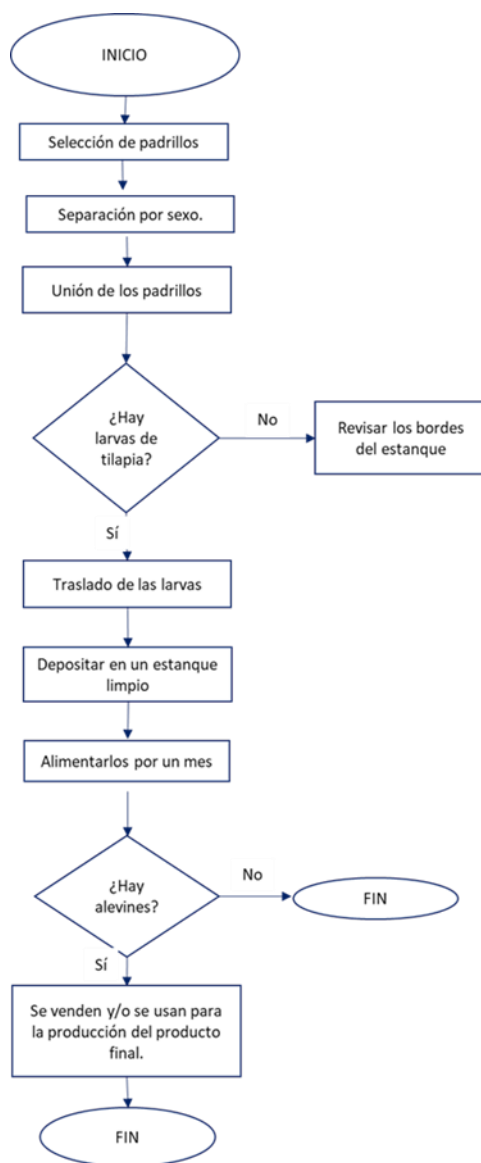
INICIO

Selección de padrillos

Separación por sexo.

Unión de los padrillos

¿Hay larvas de tilapia?

No

Revisar los bordes del estanque

Sí

Traslado de las larvas

Depositar en un estanque limpio

Alimentarlos por un mes

¿Hay alevines?

No

FIN

Sí

Se venden y/o se usan para la producción del producto final.

FIN